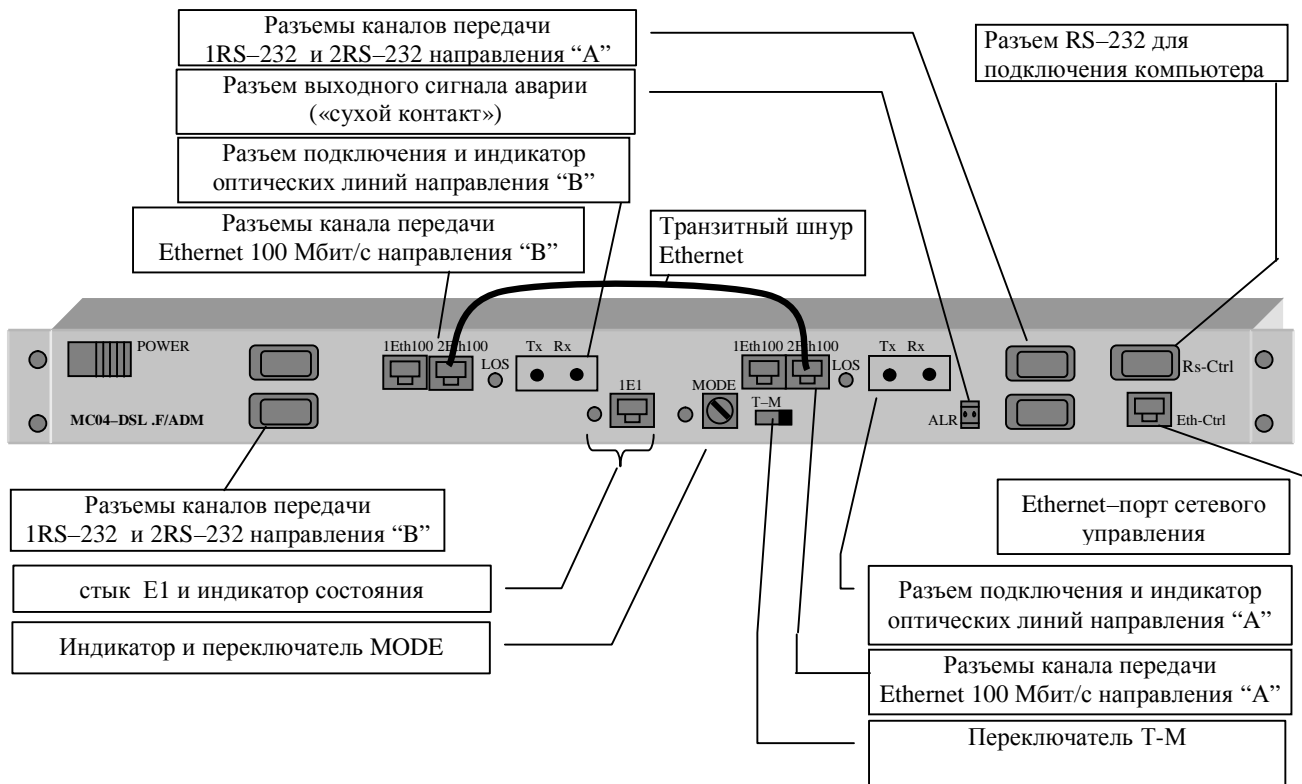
Разъемы каналов передачи 1RS–232 и 2RS–232 направления “A”

Разъем RS–232 для подключения компьютера

Разъем выходного сигнала аварии («сухой контакт»)

Разъем подключения и индикатор оптических линий направления “B”

Разъемы канала передачи Ethernet 100 Мбит/с направления “B”

Транзитный шнур Ethernet

POWER

1Eth100 2Eth100

LOS

Tx Rx

1E1

MODE

1Eth100 2Eth100

LOS

Tx Rx

Rs-Ctrl

T–M

ALR

Eth-Ctrl

MC04–DSL .F/ADM

Разъемы каналов передачи 1RS–232 и 2RS–232 направления “B”

Ethernet–порт сетевого управления

стык E1 и индикатор состояния

Разъем подключения и индикатор оптических линий направления “A”

Индикатор и переключатель MODE

Разъемы канала передачи Ethernet 100 Мбит/с направления “A”

Переключатель T-M